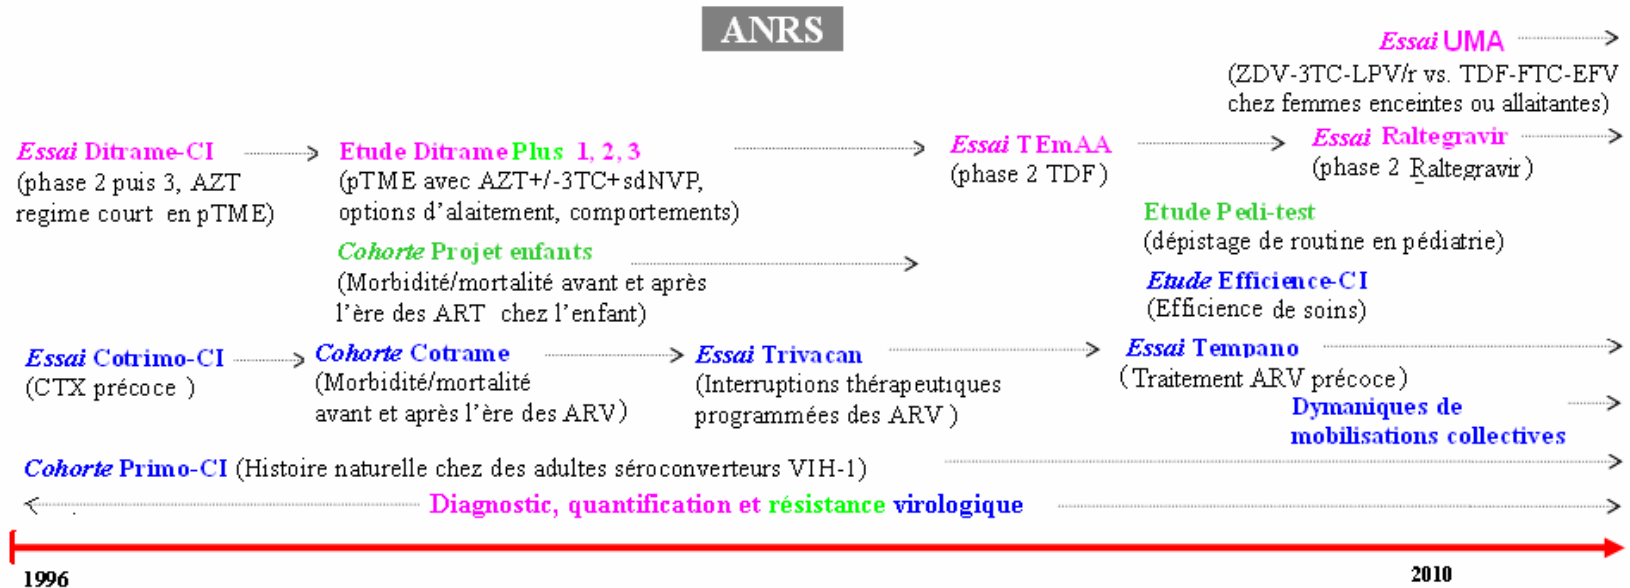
ANRS

Essai UMA
(ZDV-3TC-LPV/r vs. TDF-FTC-EFV chez femmes enceintes ou allaitantes)

Essai Ditrame-CI
(phase 2 puis 3, AZT regime court en pTME)

Etude Ditrame Plus 1, 2, 3
(pTME avec AZT+/-3TC+sdNVP, options d'alaitement, comportements)

Essai TEmAA
(phase 2 TDF)

Essai Raltegravir
(phase 2 Raltegravir)

Etude Pedi-test
(dépistage de routine en pédiatrie)

Cohorte Projet enfants
(Morbidité/mortalité avant et après l'ère des ART chez l'enfant)

Etude Efficience-CI
(Efficience de soins)

Essai Cotrimo-CI
(CTX précoce )

Cohorte Cotrame
(Morbidité/mortalité avant et après l'ère des ARV)

Essai Trivacan
(Interruptions thérapeutiques programmées des ARV )

Essai Tempano
( Traitement ARV précoce)

Dymaniques de mobilisations collectives

Cohorte Primo-CI (Histoire naturelle chez des adultes séroconverteurs VIH-1)

Diagnostic, quantification et résistance virologique

1996

2010